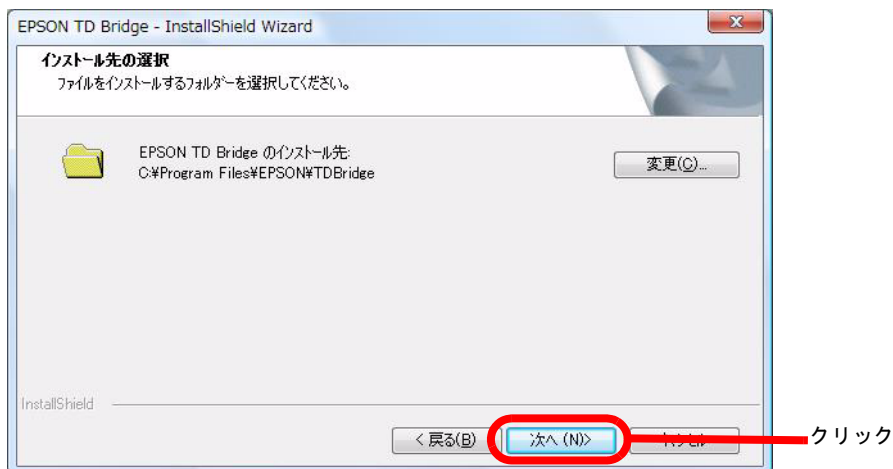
EPSON TD Bridge - InstallShield Wizard

インストール先の選択
ファイルをインストールするフォルダーを選択してください。

EPSON TD Bridge のインストール先:
C:¥Program Files¥EPSON¥TDBridge

変更(C)...

InstallShield

< 戻る(B)

次へ (N)>

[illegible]

クリック